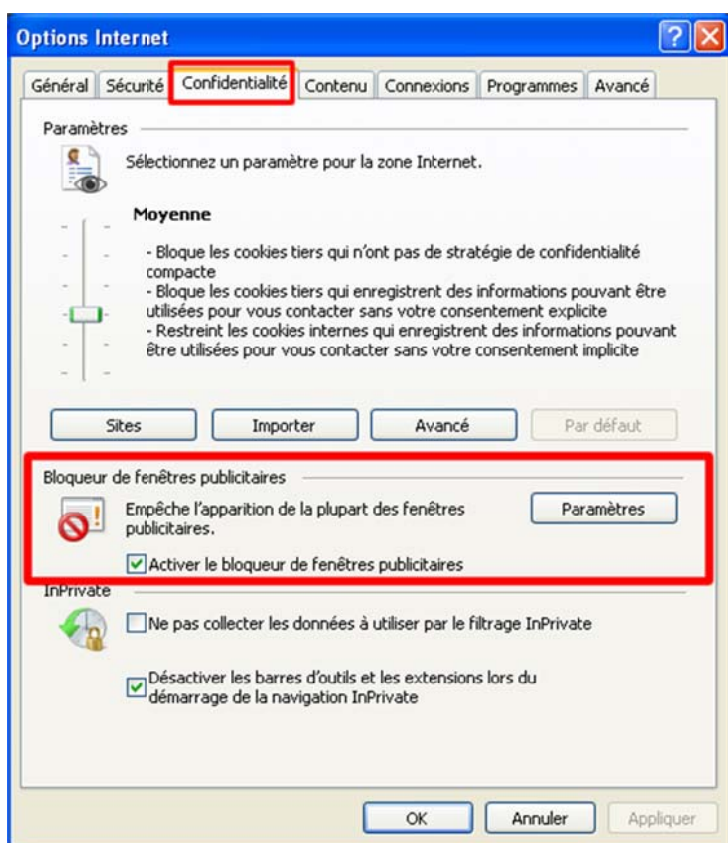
Options Internet

Général | Sécurité | Confidentialité | Contenu | Connexions | Programmes | Avancé

Paramètres

Sélectionnez un paramètre pour la zone Internet.

Moyenne

- Bloque les cookies tiers qui n'ont pas de stratégie de confidentialité compacte
- Bloque les cookies tiers qui enregistrent des informations pouvant être utilisées pour vous contacter sans votre consentement explicite
- Restreint les cookies internes qui enregistrent des informations pouvant être utilisées pour vous contacter sans votre consentement implicite

Sites | Importer | Avancé | Par défaut

Bloqueur de fenêtres publicitaires

Empêche l'apparition de la plupart des fenêtres publicitaires.

Paramètres

Activer le bloqueur de fenêtres publicitaires

InPrivate

Ne pas collecter les données à utiliser par le filtrage InPrivate

Désactiver les barres d'outils et les extensions lors du démarrage de la navigation InPrivate

OK | Annuler | Appliquer